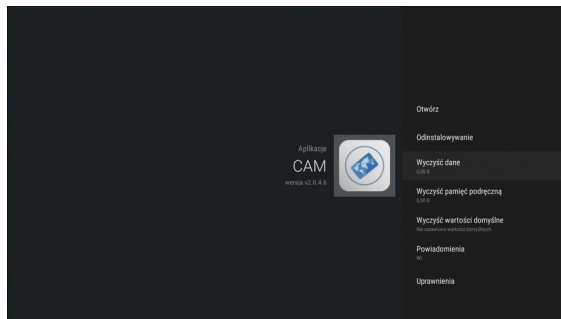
Aplikacje
CAM
wersja v2.0.4.6

Otwórz

Odinstalowywanie

Wyczyść dane
0,00 B

Wyczyść pamięć podręczną
0,00 B

Wyczyść wartości domyślne
Nie ustawiono wartości domyślnych

Powiadomienia
Wł.

Uprawnienia